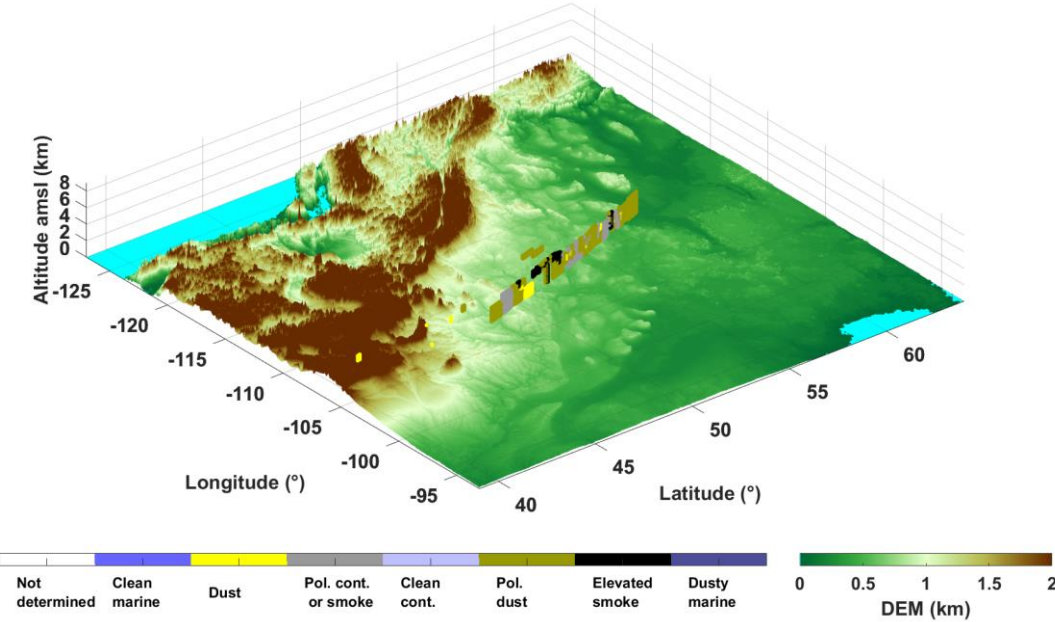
Altitude amsl (km)
8
6
4
2
0

-125
-120
-115
-110
-105
-100
-95
Longitude (°)

40
45
50
55
60
Latitude (°)

Not determined
Clean marine
Dust
Pol. cont. or smoke
Clean cont.
Pol. dust
Elevated smoke
Dusty marine

0
0.5
1
1.5
2
DEM (km)